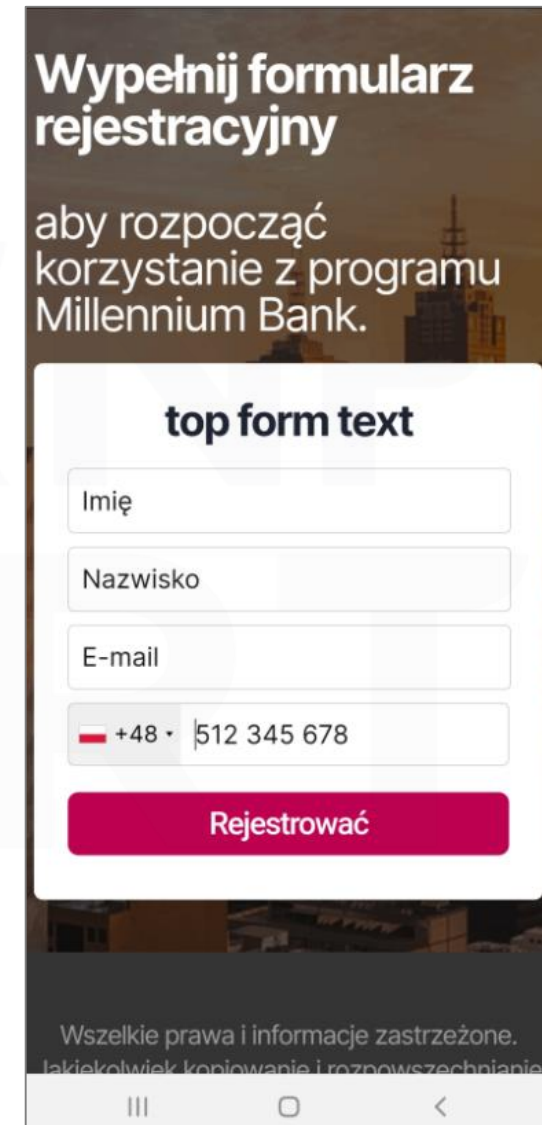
Wypełnij formularz rejestracyjny

aby rozpocząć korzystanie z programu Millennium Bank.

top form text

Imię

Nazwisko

E-mail

+48 · 512 345 678

Rejestrować

Wszelkie prawa i informacje zastrzeżone. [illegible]